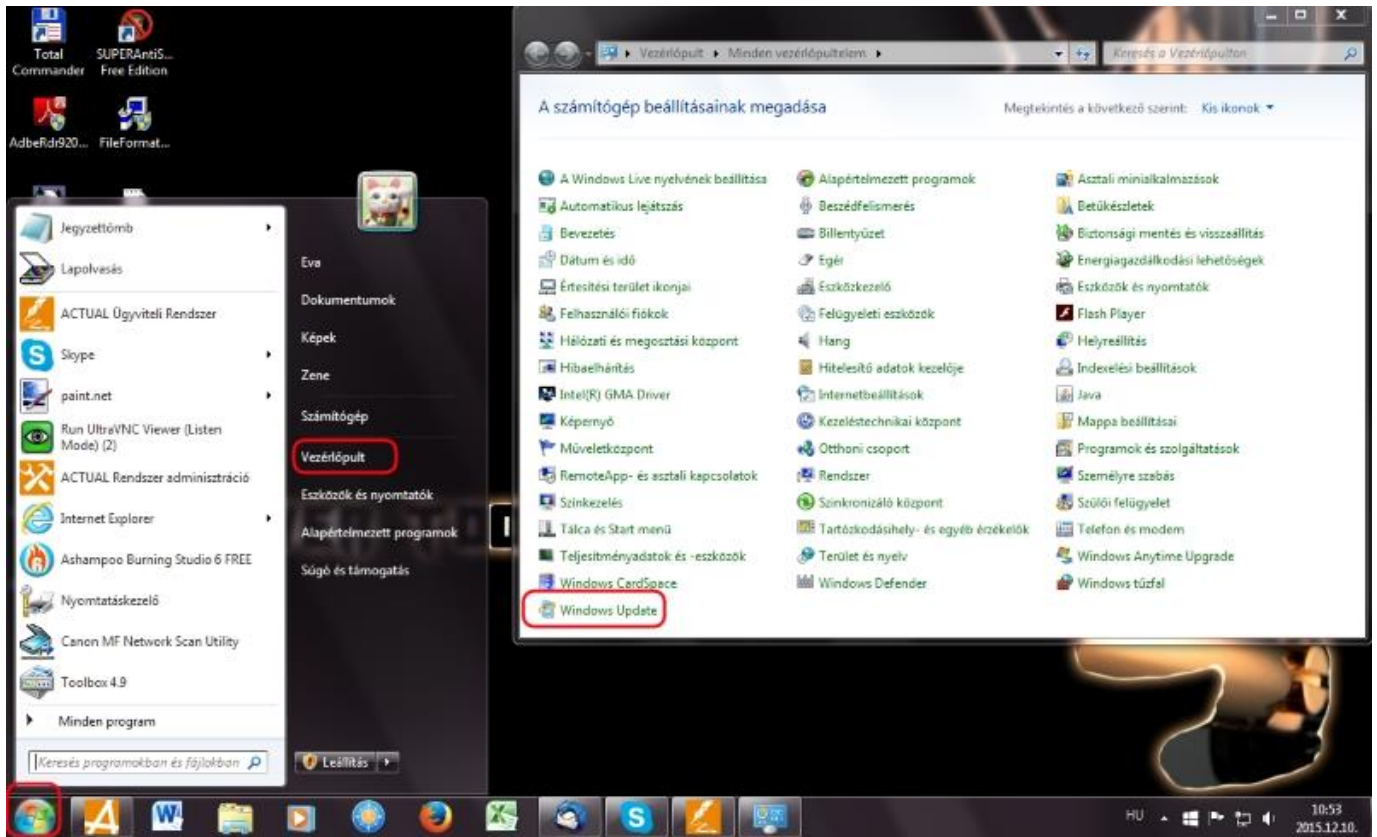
Total Commander
SUPERAntiS... Free Edition
AdbeRdr920...
FileFormat...

Vezérlőpult ▸ Minden vezérlőpultelem ▸
Keresés a Vezérlőpulton

A számítógép beállításainak megadása
Megtekintés a következő szerint: Kis ikonok ▾

A Windows Live nyelvének beállítása
Automatikus lejátszás
Bevezetés
Dátum és idő
Értesítési terület ikonjai
Felhasználói fiókok
Hálózati és megosztási központ
Hibaelhárítás
Intel(R) GMA Driver
Képernyő
Műveletközpont
RemoteApp- és asztali kapcsolatok
Színkezelés
Tálca és Start menü
Teljesítményadatok és -eszközök
Windows CardSpace
Windows Update

Alapértelmezett programok
Beszédfelismerés
Billentyűzet
Egér
Eszközkezelő
Felügyeleti eszközök
Hang
Hitelesítő adatok kezelője
Internetbeállítások
Kezeléstechnikai központ
Otthoni csoport
Rendszer
Szinkronizáló központ
Tartózkodásihely- és egyéb érzékelők
Terület és nyelv
Windows Defender

Asztali minialkalmazások
Betűkészletek
Biztonsági mentés és visszaállítás
Energiagazdálkodási lehetőségek
Eszközök és nyomtatók
Flash Player
Helyreállítás
Indexelési beállítások
Java
Mappa beállításai
Programok és szolgáltatások
Személyre szabás
Szülői felügyelet
Telefon és modem
Windows Anytime Upgrade
Windows tűzfal

Jegyzettömb
Lapolvasás
ACTUAL Ügyviteli Rendszer
Skype
paint.net
Run UltraVNC Viewer (Listen Mode) (2)
ACTUAL Rendszer adminisztráció
Internet Explorer
Ashampoo Burning Studio 6 FREE
Nyomtatáskezelő
Canon MF Network Scan Utility
Toolbox 4.9
Minden program
Keresés programokban és fájlokban

Eva
Dokumentumok
Képek
Zene
Számítógép
Vezérlőpult
Eszközök és nyomtatók
Alapértelmezett programok
Súgó és támogatás
Leállítás

HU
10:53
2015.12.10.